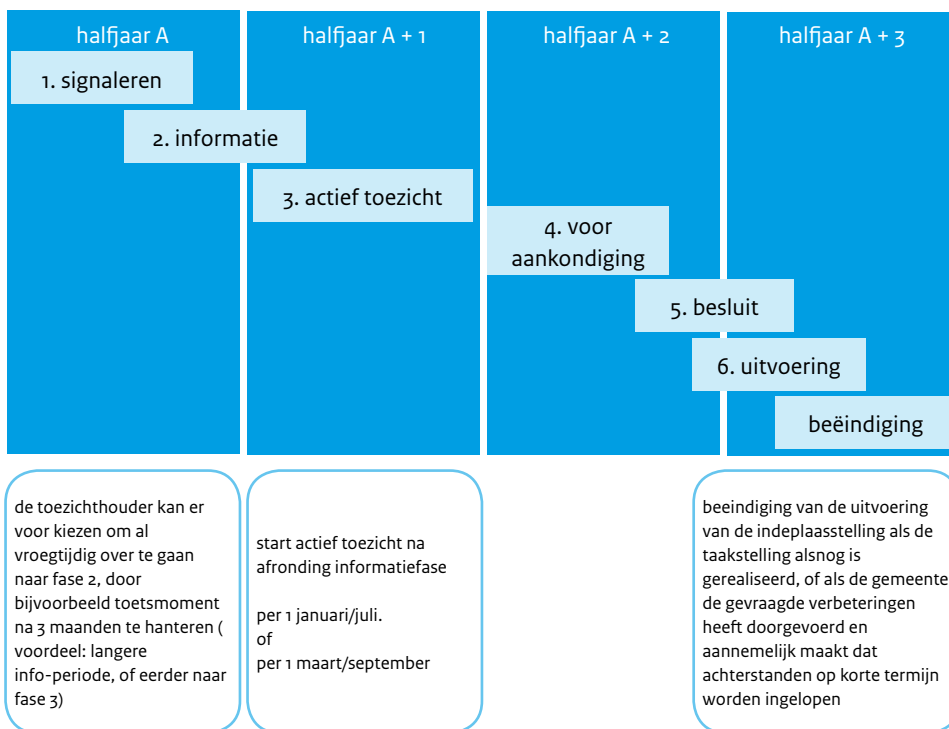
halfjaar A

halfjaar A + 1

halfjaar A + 2

halfjaar A + 3

1. signaleren

2. informatie

3. actief toezicht

4. voor aankondiging

5. besluit

6. uitvoering

beëindiging

de toezichthouder kan er voor kiezen om al vroegtijdig over te gaan naar fase 2, door bijvoorbeeld toetsmoment na 3 maanden te hanteren ( voordeel: langere info-periode, of eerder naar fase 3)

start actief toezicht na afronding informatiefase

per 1 januari/juli.
of
per 1 maart/september

beeindiging van de uitvoering van de indeplaasstelling als de taakstelling alsnog is gerealiseerd, of als de gemeente de gevraagde verbeteringen heeft doorgevoerd en aannemelijk maakt dat achterstanden op korte termijn worden ingelopen